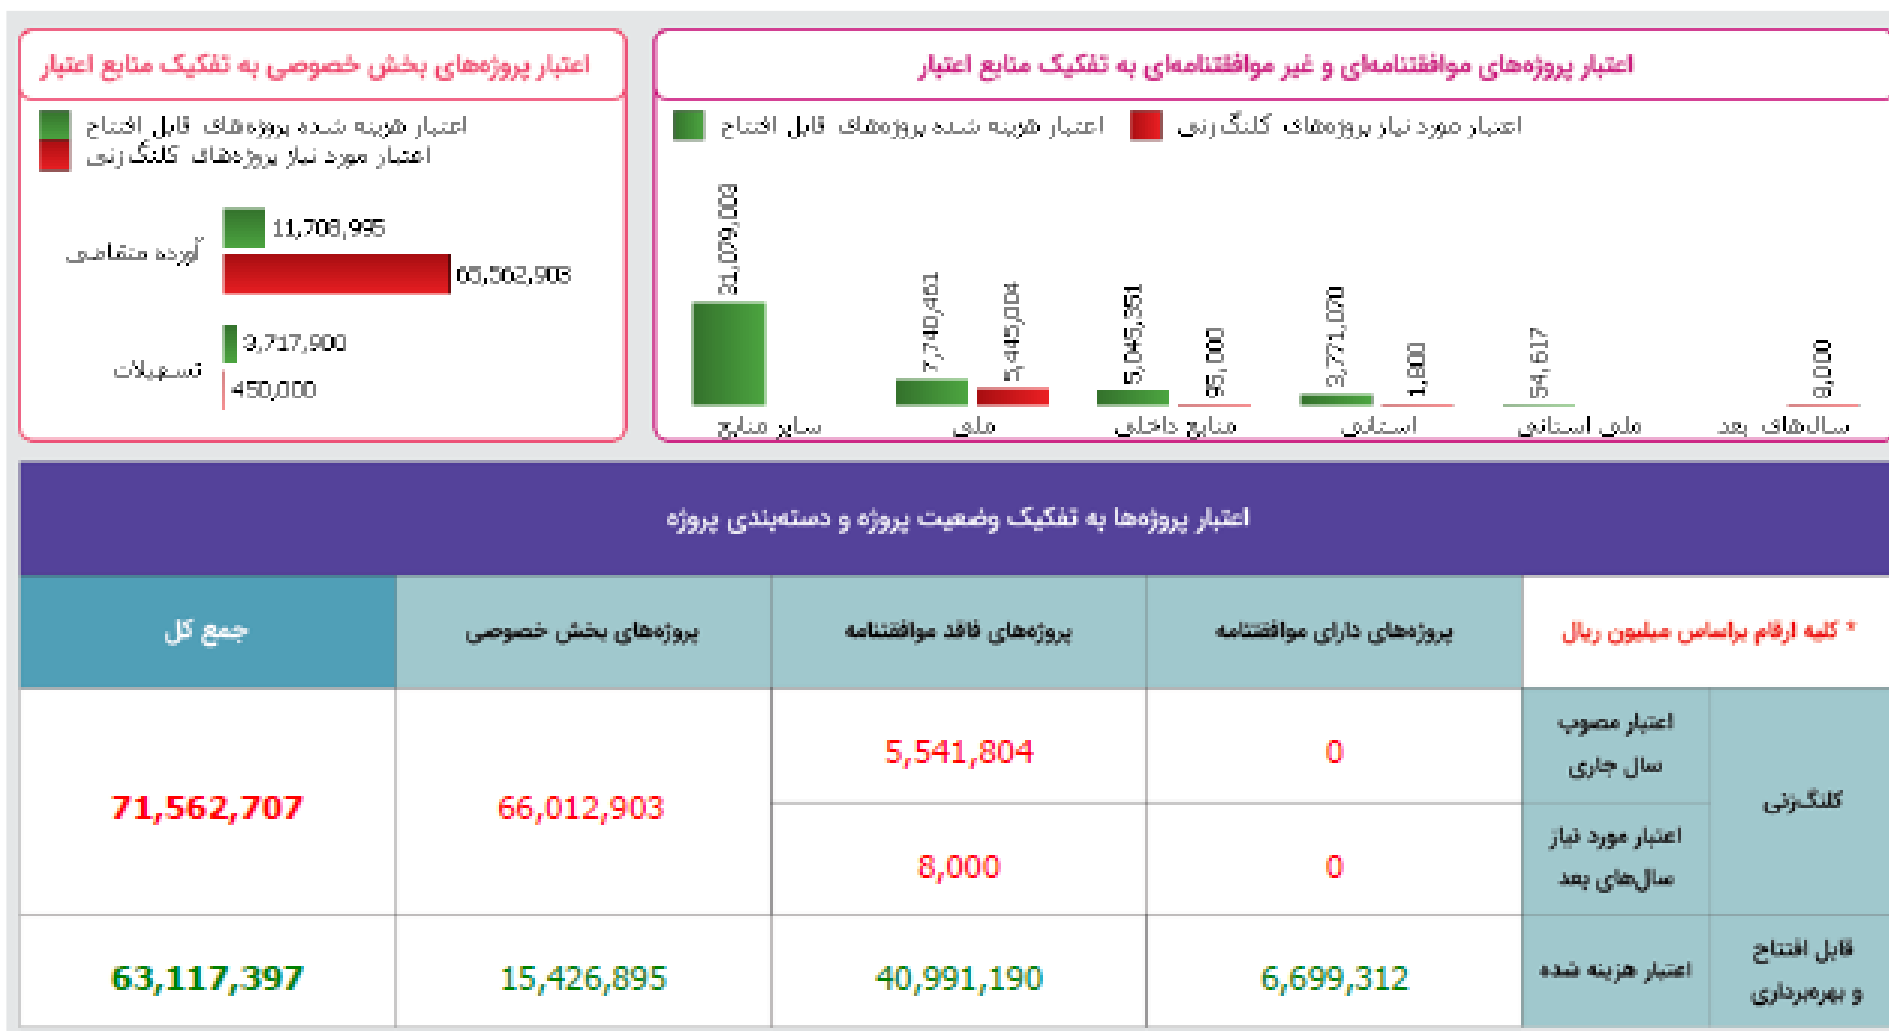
اعتبار پروژه‌های موافقتنامه‌ای و غیر موافقتنامه‌ای به تفکیک منابع اعتبار

اعتبار مورد نیاز پروژه‌های کلنگ زنی
اعتبار هزینه شده پروژه‌های قابل افتتاح

| | سایر منابع | ملی | منابع داخلی | استانی | ملی استانی | سال‌های بعد |
|---|---|---|---|---|---|---|
| اعتبار هزینه شده پروژه‌های قابل افتتاح | 31,079,003 | 7,740,461 | 5,045,351 | 3,771,070 | 54,617 | |
| اعتبار مورد نیاز پروژه‌های کلنگ زنی | | 5,445,004 | 95,000 | 1,800 | | 8,000 |

اعتبار پروژه‌های بخش خصوصی به تفکیک منابع اعتبار

اعتبار هزینه شده پروژه‌های قابل افتتاح
اعتبار مورد نیاز پروژه‌های کلنگ زنی

آورده متقاضی
11,708,995
65,562,903

تسهیلات
3,717,900
450,000

اعتبار پروژه‌ها به تفکیک وضعیت پروژه و دسته‌بندی پروژه

| * کلیه ارقام براساس میلیون ریال | | پروژه‌های دارای موافقتنامه | پروژه‌های فاقد موافقتنامه | پروژه‌های بخش خصوصی | جمع کل |
|---|---|---|---|---|---|
| کلنگ‌زنی | اعتبار مصوب سال جاری | 0 | 5,541,804 | 66,012,903 | 71,562,707 |
| | اعتبار مورد نیاز سال‌های بعد | 0 | 8,000 | | |
| قابل افتتاح و بهره‌برداری | اعتبار هزینه شده | 6,699,312 | 40,991,190 | 15,426,895 | 63,117,397 |